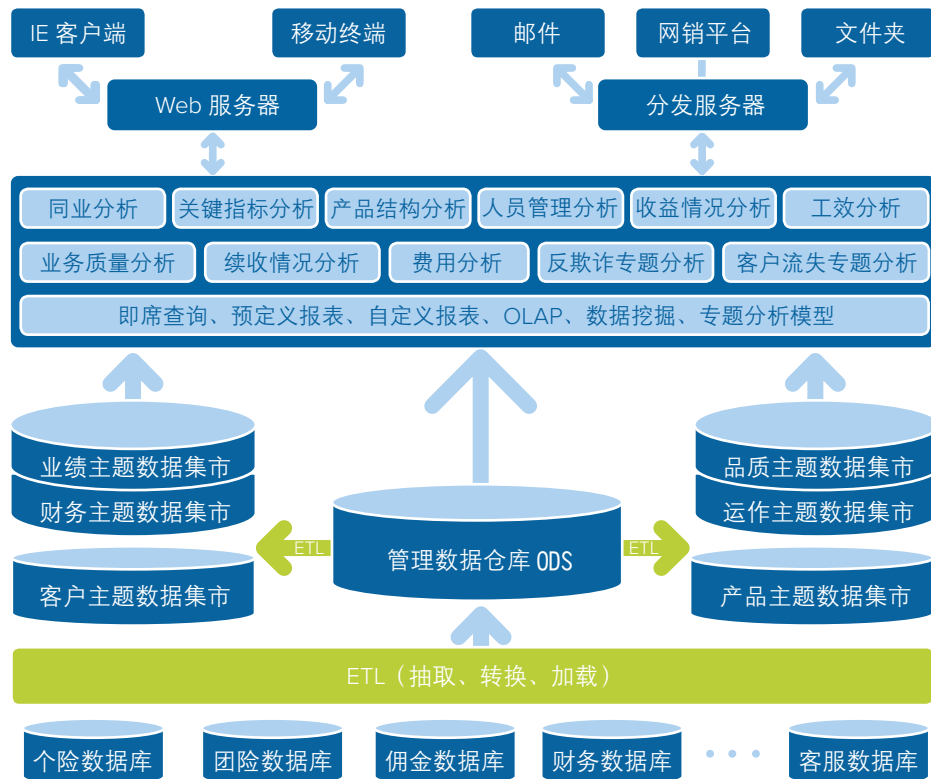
IE 客户端

移动终端

邮件

网销平台

文件夹

Web 服务器

分发服务器

同业分析

关键指标分析

产品结构分析

人员管理分析

收益情况分析

工效分析

业务质量分析

续收情况分析

费用分析

反欺诈专题分析

客户流失专题分析

即席查询、预定义报表、自定义报表、OLAP、数据挖掘、专题分析模型

业绩主题数据集市

财务主题数据集市

客户主题数据集市

ETL

管理数据仓库 ODS

ETL

品质主题数据集市

运作主题数据集市

产品主题数据集市

ETL（抽取、转换、加载）

个险数据库

团险数据库

佣金数据库

财务数据库

• • •

客服数据库